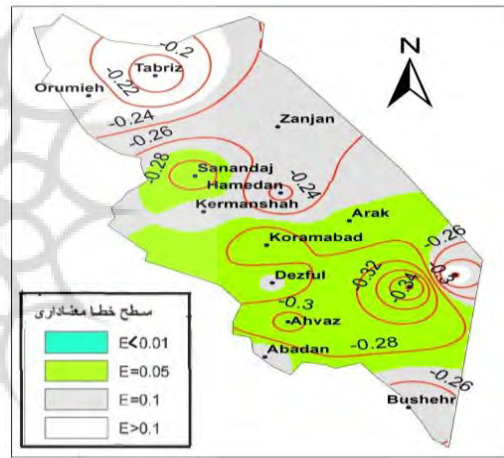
N

Tabriz
-0.2
Orumieh
-0.22
-0.24
-0.26
Zanjan
-0.28
Sanandaj
Hamedan
-0.24
Kermanshah
Arak
Koramabad
-0.26
-0.32
-0.34
-0.3
Dezful
-0.3
Ahvaz
-0.28
Abadan
-0.26
Bushehr

سطح خطا معناداری
E<0.01
E=0.05
E=0.1
E>0.1